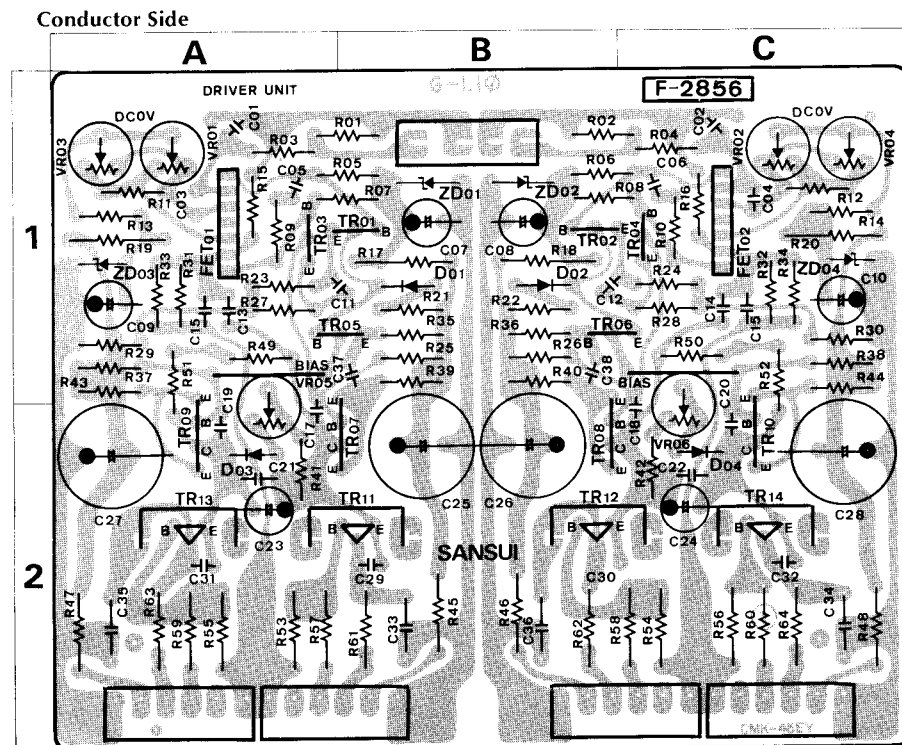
Conductor Side

A B C

1
2

DRIVER UNIT
G-110
F-2856

DC0V
DC0V
VR03
VR01
C01
R01
R02
C02
VR02
VR04
R03
R04
R05
R06
C05
C06
R15
R07
R08
R16
R11
C03
ZD01
ZD02
C04
R12
R13
FET01
B
TR01
TR02
B
FET02
R14
R09
TR03
E
E
TR04
R10
R19
E
C07
C08
E
R20
R33
R17
R18
R32
R34
R31
D01
D02
ZD03
R23
R24
ZD04
C10
C11
C12
R21
C09
C15
C13
R27
R22
R28
C14
C16
TR05
TR06
R35
R36
R30
B
E
B
E
R29
R49
R25
R26
R50
R38
BIAS
BIAS
R43
R37
R51
VR05
C37
R39
R40
C38
C18
R52
R44
C19
C17
E
C
B
B
C
E
C20
TR09
E
C
B
TR07
TR08
TR10
B
C
E
D03
C21
VR06
C22
D04
R41
R42
C27
C23
C25
C26
C24
C28
TR13
TR11
TR12
TR14
B
E
B
E
B
E
B
E
SANSUI
C31
C29
C30
C32
R47
C35
R63
C33
R45
R46
C36
C34
R59
R55
R53
R57
R61
R62
R58
R54
R56
R60
R64
R48
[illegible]